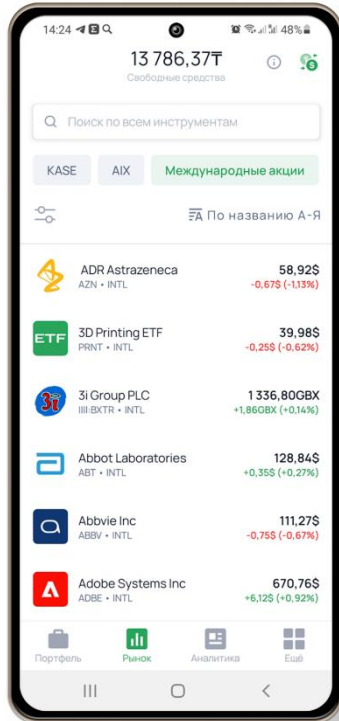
14:24 48%

13 786,37₸
Свободные средства

Поиск по всем инструментам

KASE
AIX
Международные акции

По названию А-Я

ADR Astrazeneca
AZN • INTL
58,92$
-0,67$ (-1,13%)

ETF
3D Printing ETF
PRNT • INTL
39,98$
-0,25$ (-0,62%)

3i Group PLC
III:BXTR • INTL
1 336,80GBX
+1,86GBX (+0,14%)

Abbot Laboratories
ABT • INTL
128,84$
+0,35$ (+0,27%)

Abbvie Inc
ABBV • INTL
111,27$
-0,75$ (-0,67%)

Adobe Systems Inc
ADBE • INTL
670,76$
+6,12$ (+0,92%)

Портфель
Рынок
Аналитика
Ещё